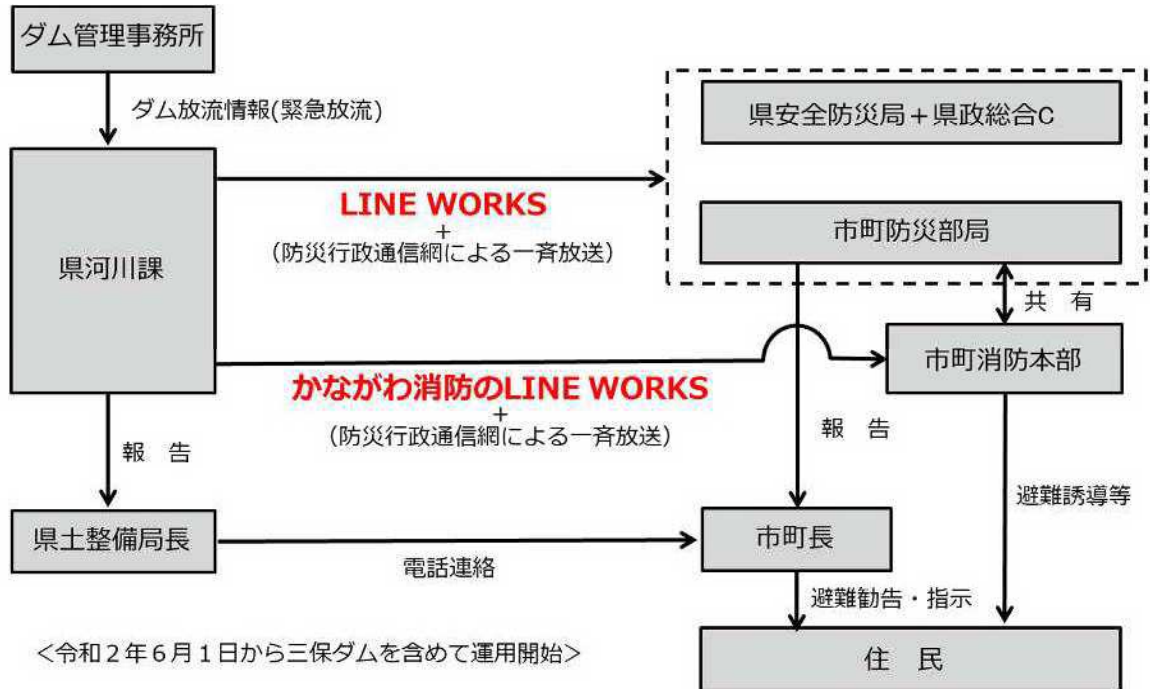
ダム管理事務所

ダム放流情報(緊急放流)

県安全防災局＋県政総合C

県河川課

LINE WORKS
+
(防災行政通信網による一斉放送)

市町防災部局

共　有

市町消防本部

かながわ消防のLINE WORKS
+
(防災行政通信網による一斉放送)

報　告

報　告

避難誘導等

県土整備局長

電話連絡

市町長

避難勧告・指示

<令和２年６月１日から三保ダムを含めて運用開始>

住　民